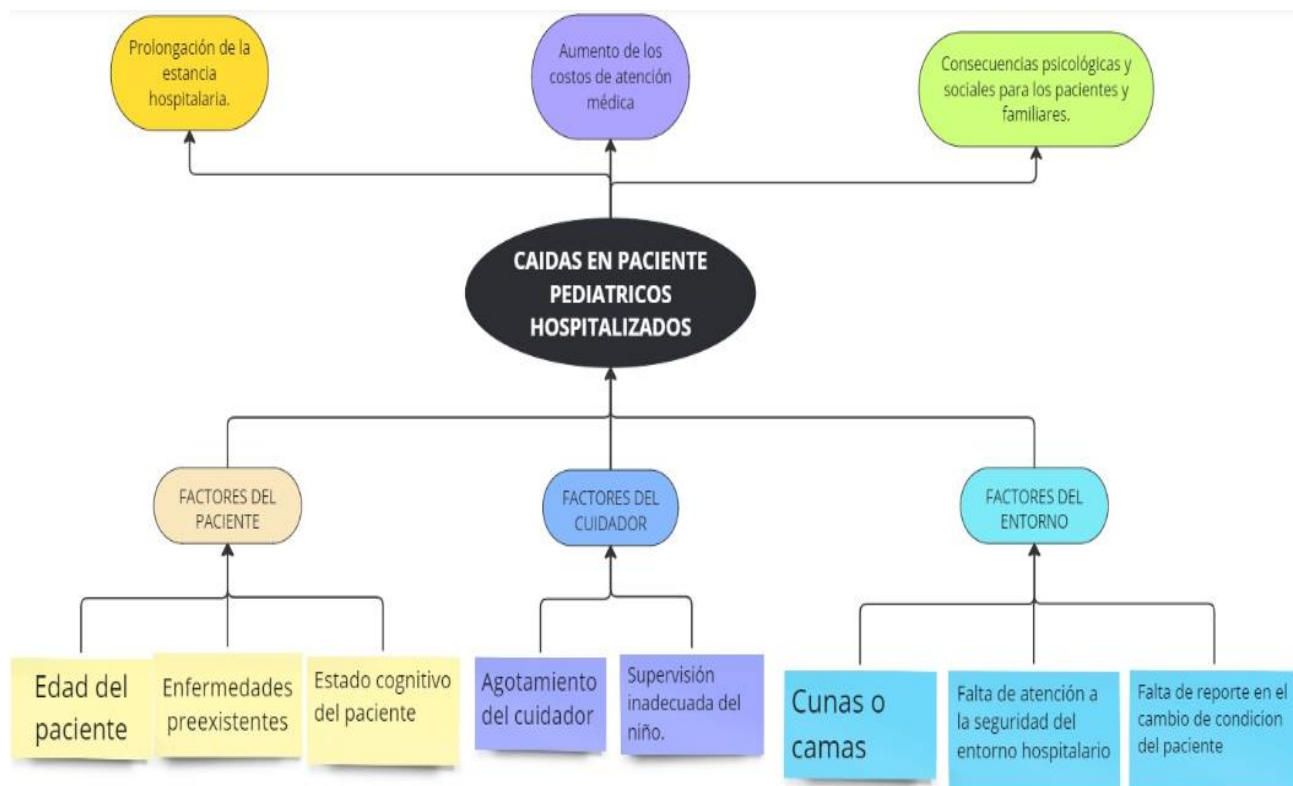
Prolongación de la estancia hospitalaria.

Aumento de los costos de atención médica

Consecuencias psicológicas y sociales para los pacientes y familiares.

CAIDAS EN PACIENTE PEDIATRICOS HOSPITALIZADOS

FACTORES DEL PACIENTE

FACTORES DEL CUIDADOR

FACTORES DEL ENTORNO

Edad del paciente

Enfermedades preexistentes

Estado cognitivo del paciente

Agotamiento del cuidador

Supervisión inadecuada del niño.

Cunas o camas

Falta de atención a la seguridad del entorno hospitalario

Falta de reporte en el cambio de condicion del paciente